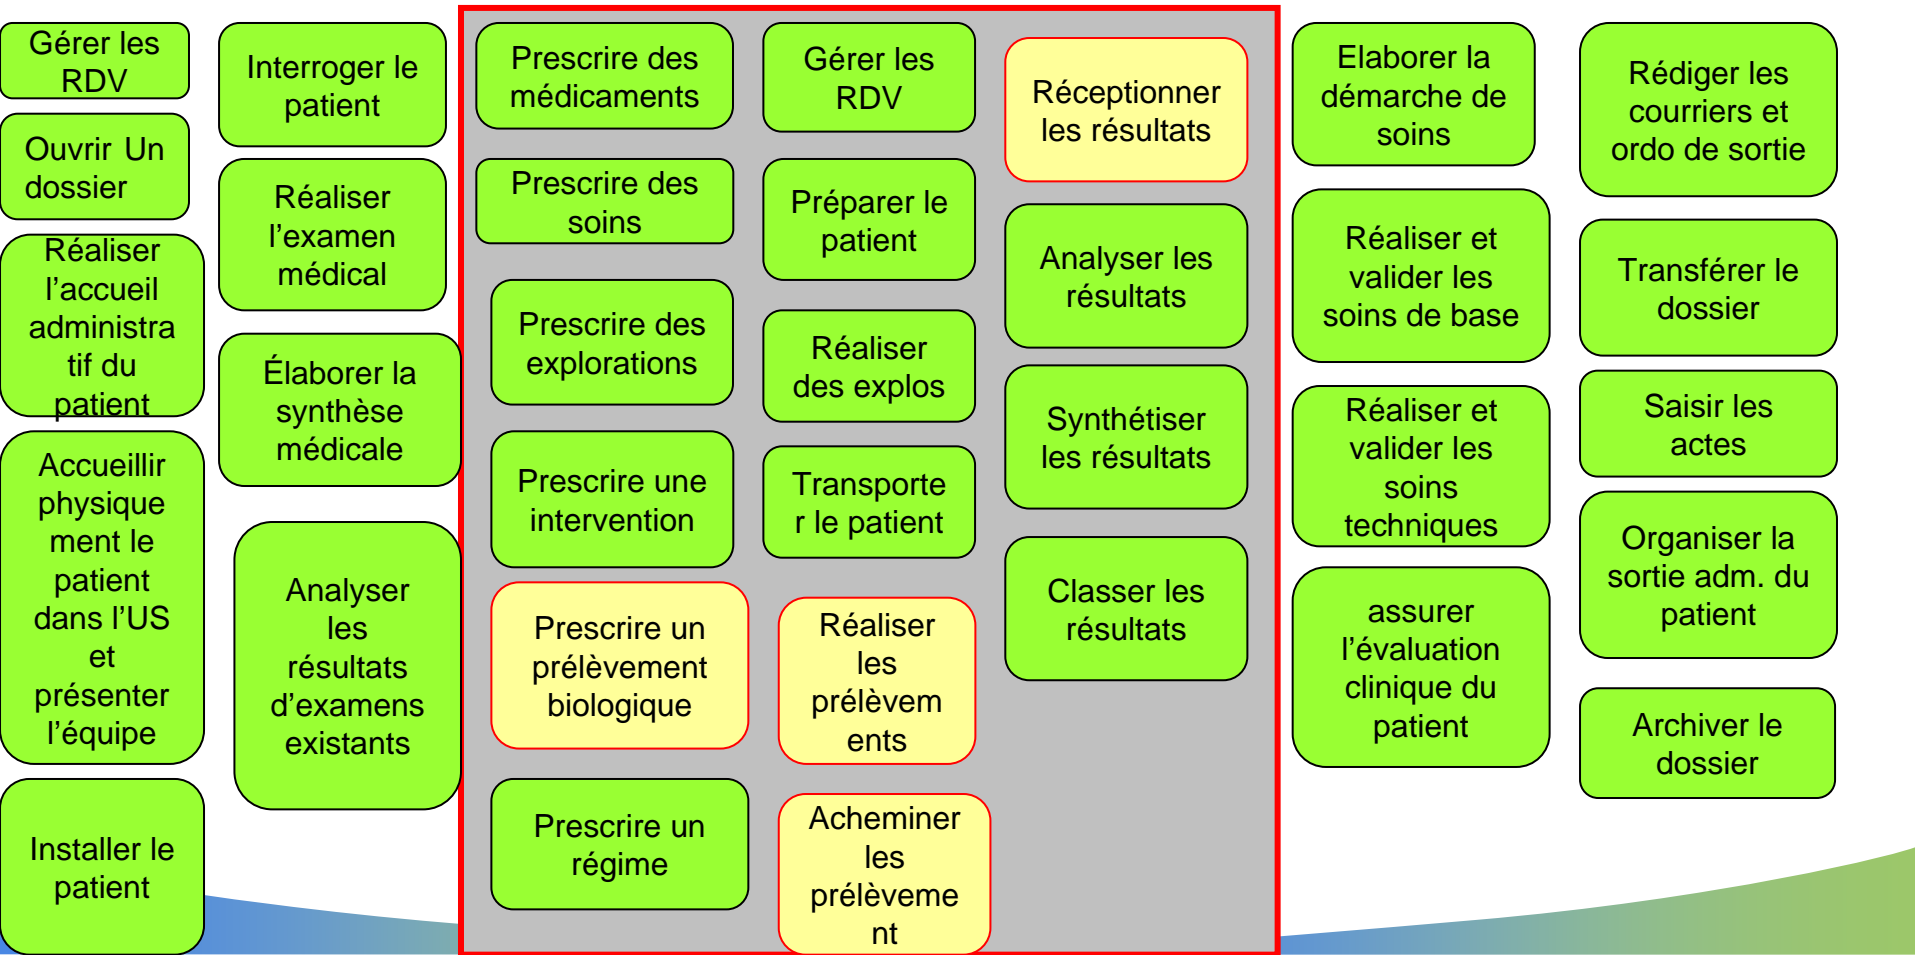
Gérer les RDV

Ouvrir Un dossier

Réaliser l'accueil administratif du patient

Accueillir physiquement le patient dans l'US et présenter l'équipe

Installer le patient

Interroger le patient

Réaliser l'examen médical

Élaborer la synthèse médicale

Analyser les résultats d'examens existants

Prescrire des médicaments

Prescrire des soins

Prescrire des explorations

Prescrire une intervention

Prescrire un prélèvement biologique

Prescrire un régime

Gérer les RDV

Préparer le patient

Réaliser des explos

Transporter le patient

Réaliser les prélèvements

Acheminer les prélèvement

Réceptionner les résultats

Analyser les résultats

Synthétiser les résultats

Classer les résultats

Elaborer la démarche de soins

Réaliser et valider les soins de base

Réaliser et valider les soins techniques

assurer l'évaluation clinique du patient

Rédiger les courriers et ordo de sortie

Transférer le dossier

Saisir les actes

Organiser la sortie adm. du patient

Archiver le dossier